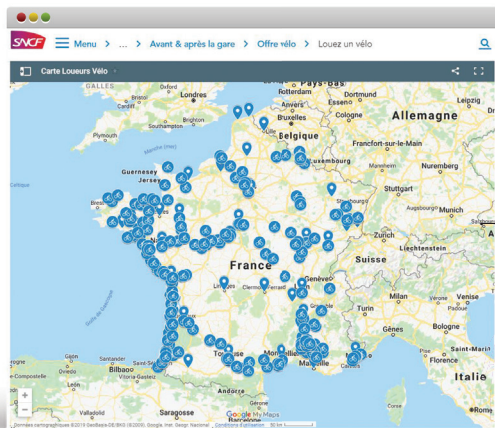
SNCF Menu > ... > Avant & après la gare > Offre vélo > Louez un vélo

Carte Loueurs Vélo

Pays-Bas
GALLES
Londres
Anvers
Cologne
Belgique
Allemagne
Francfort-sur-le-Main
Plymouth
Manche (mer)
Luxembourg
Nuremberg
Guernesey
Jersey
Paris
Stuttgart
Celtique
Strasbourg
Munich
Liechtenstein
France
Suisse
Genève
Limoges
Clermont-Ferrand
Lyon
Milan
Venise
Turin
Golfe de Gascogne
Bordeaux
Gênes
Bilbao
Toulouse
Montpellier
Marseille
Italie
Saragosse
Google My Maps
Données cartographiques ©2019 GeoBasis-DE/BKG (©2009), Google, Inst. Geogr. Nacional Conditions d'utilisation 50 km